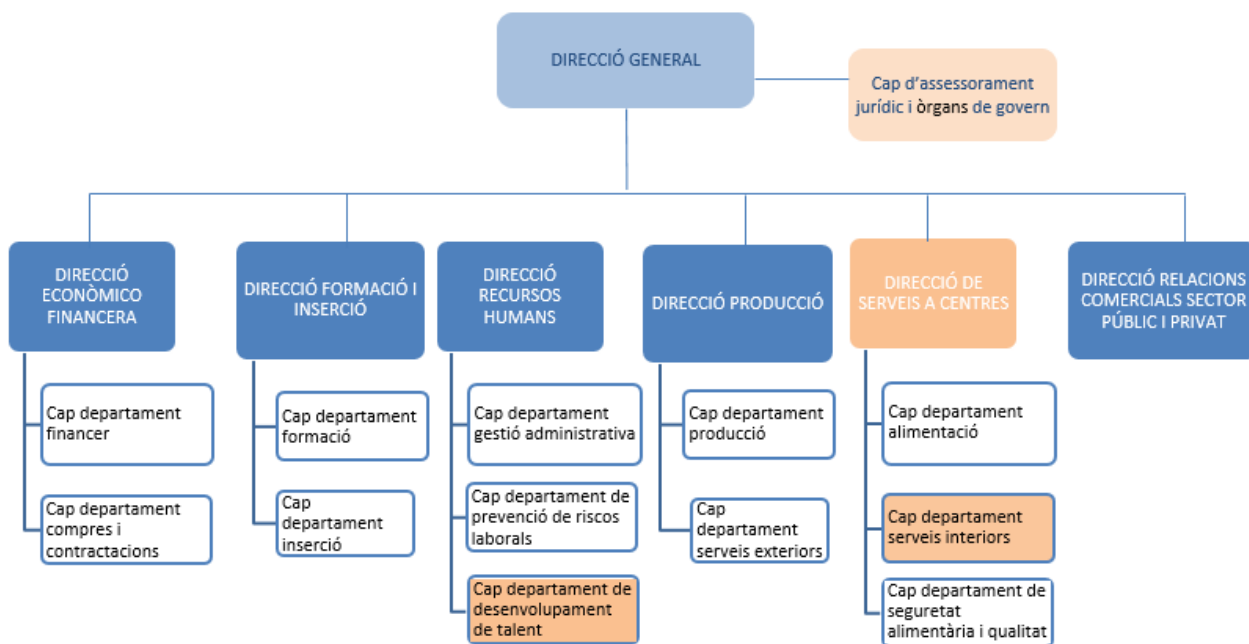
DIRECCIÓ GENERAL

Cap d'assessorament jurídic i òrgans de govern

DIRECCIÓ ECONÒMICO FINANCERA

Cap departament financer

Cap departament compres i contractacions

DIRECCIÓ FORMACIÓ I INSERCIÓ

Cap departament formació

Cap departament inserció

DIRECCIÓ RECURSOS HUMANS

Cap departament gestió administrativa

Cap departament de prevenció de riscos laborals

Cap departament de desenvolupament de talent

DIRECCIÓ PRODUCCIÓ

Cap departament producció

Cap departament serveis exteriors

DIRECCIÓ DE SERVEIS A CENTRES

Cap departament alimentació

Cap departament serveis interiors

Cap departament de seguretat alimentària i qualitat

DIRECCIÓ RELACIONS COMERCIALS SECTOR PÚBLIC I PRIVAT